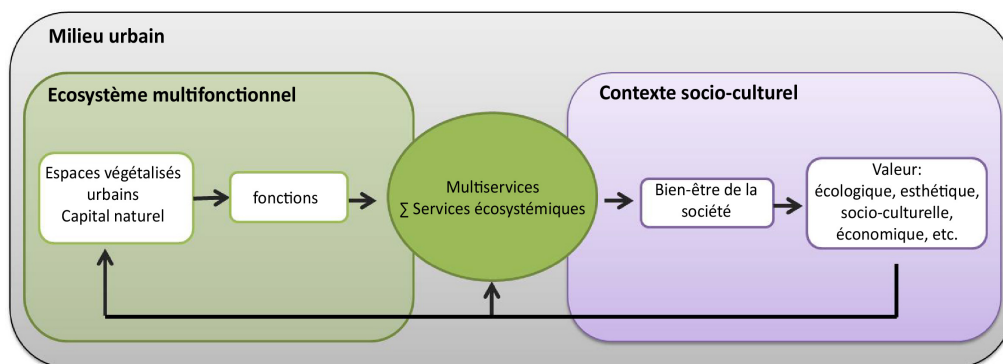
Milieu urbain

Ecosystème multifonctionnel

Contexte socio-culturel

Espaces végétalisés urbains Capital naturel

fonctions

Multiservices
$\sum$ Services écosystémiques

Bien-être de la société

Valeur: écologique, esthétique, socio-culturelle, économique, etc.